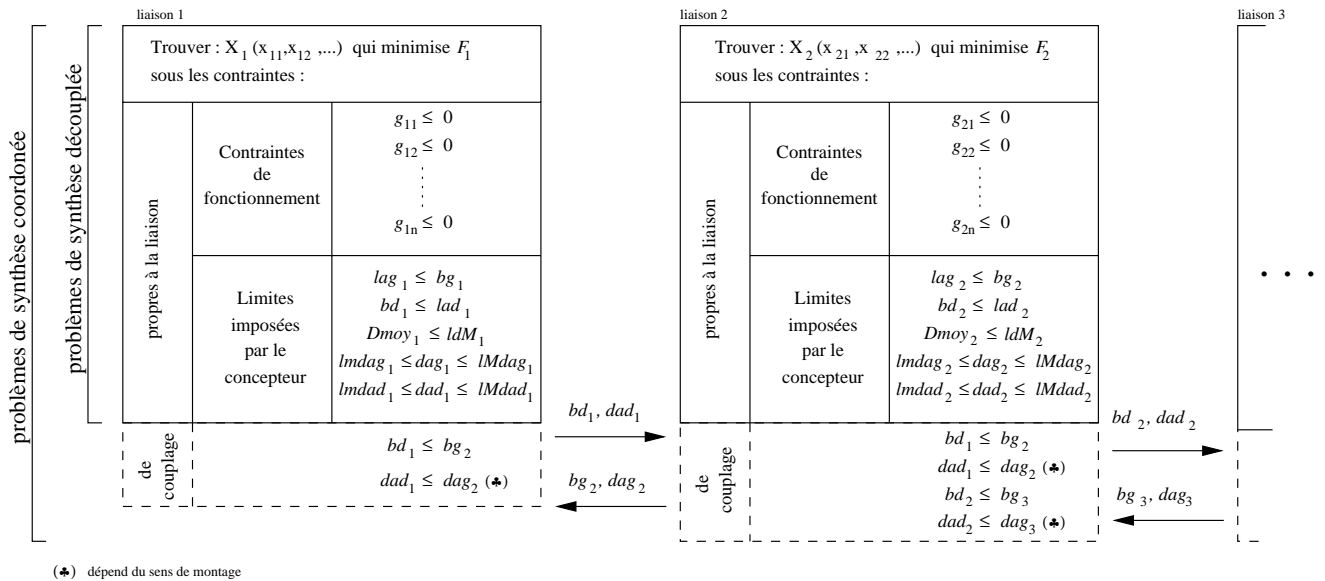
problèmes de synthèse coordonée

problèmes de synthèse découplée

liaison 1

Trouver : $X_1 (x_{11}, x_{12}, ...)$ qui minimise $F_1$ sous les contraintes :

propres à la liaison

Contraintes de fonctionnement

$g_{11} \leq 0$
$g_{12} \leq 0$
$\vdots$
$g_{1n} \leq 0$

Limites imposées par le concepteur

$lag_1 \leq bg_1$
$bd_1 \leq lad_1$
$Dmoy_1 \leq ldM_1$
$lmdag_1 \leq dag_1 \leq lMdag_1$
$lmdad_1 \leq dad_1 \leq lMdad_1$

de couplage

$bd_1 \leq bg_2$
$dad_1 \leq dag_2$ (♣)

$bd_1, dad_1$

$bg_2, dag_2$

liaison 2

Trouver : $X_2 (x_{21}, x_{22}, ...)$ qui minimise $F_2$ sous les contraintes :

propres à la liaison

Contraintes de fonctionnement

$g_{21} \leq 0$
$g_{22} \leq 0$
$\vdots$
$g_{2n} \leq 0$

Limites imposées par le concepteur

$lag_2 \leq bg_2$
$bd_2 \leq lad_2$
$Dmoy_2 \leq ldM_2$
$lmdag_2 \leq dag_2 \leq lMdag_2$
$lmdad_2 \leq dad_2 \leq lMdad_2$

de couplage

$bd_1 \leq bg_2$
$dad_1 \leq dag_2$ (♣)
$bd_2 \leq bg_3$
$dad_2 \leq dag_3$ (♣)

$bd_2, dad_2$

$bg_3, dag_3$

liaison 3

. . .

(♣) dépend du sens de montage